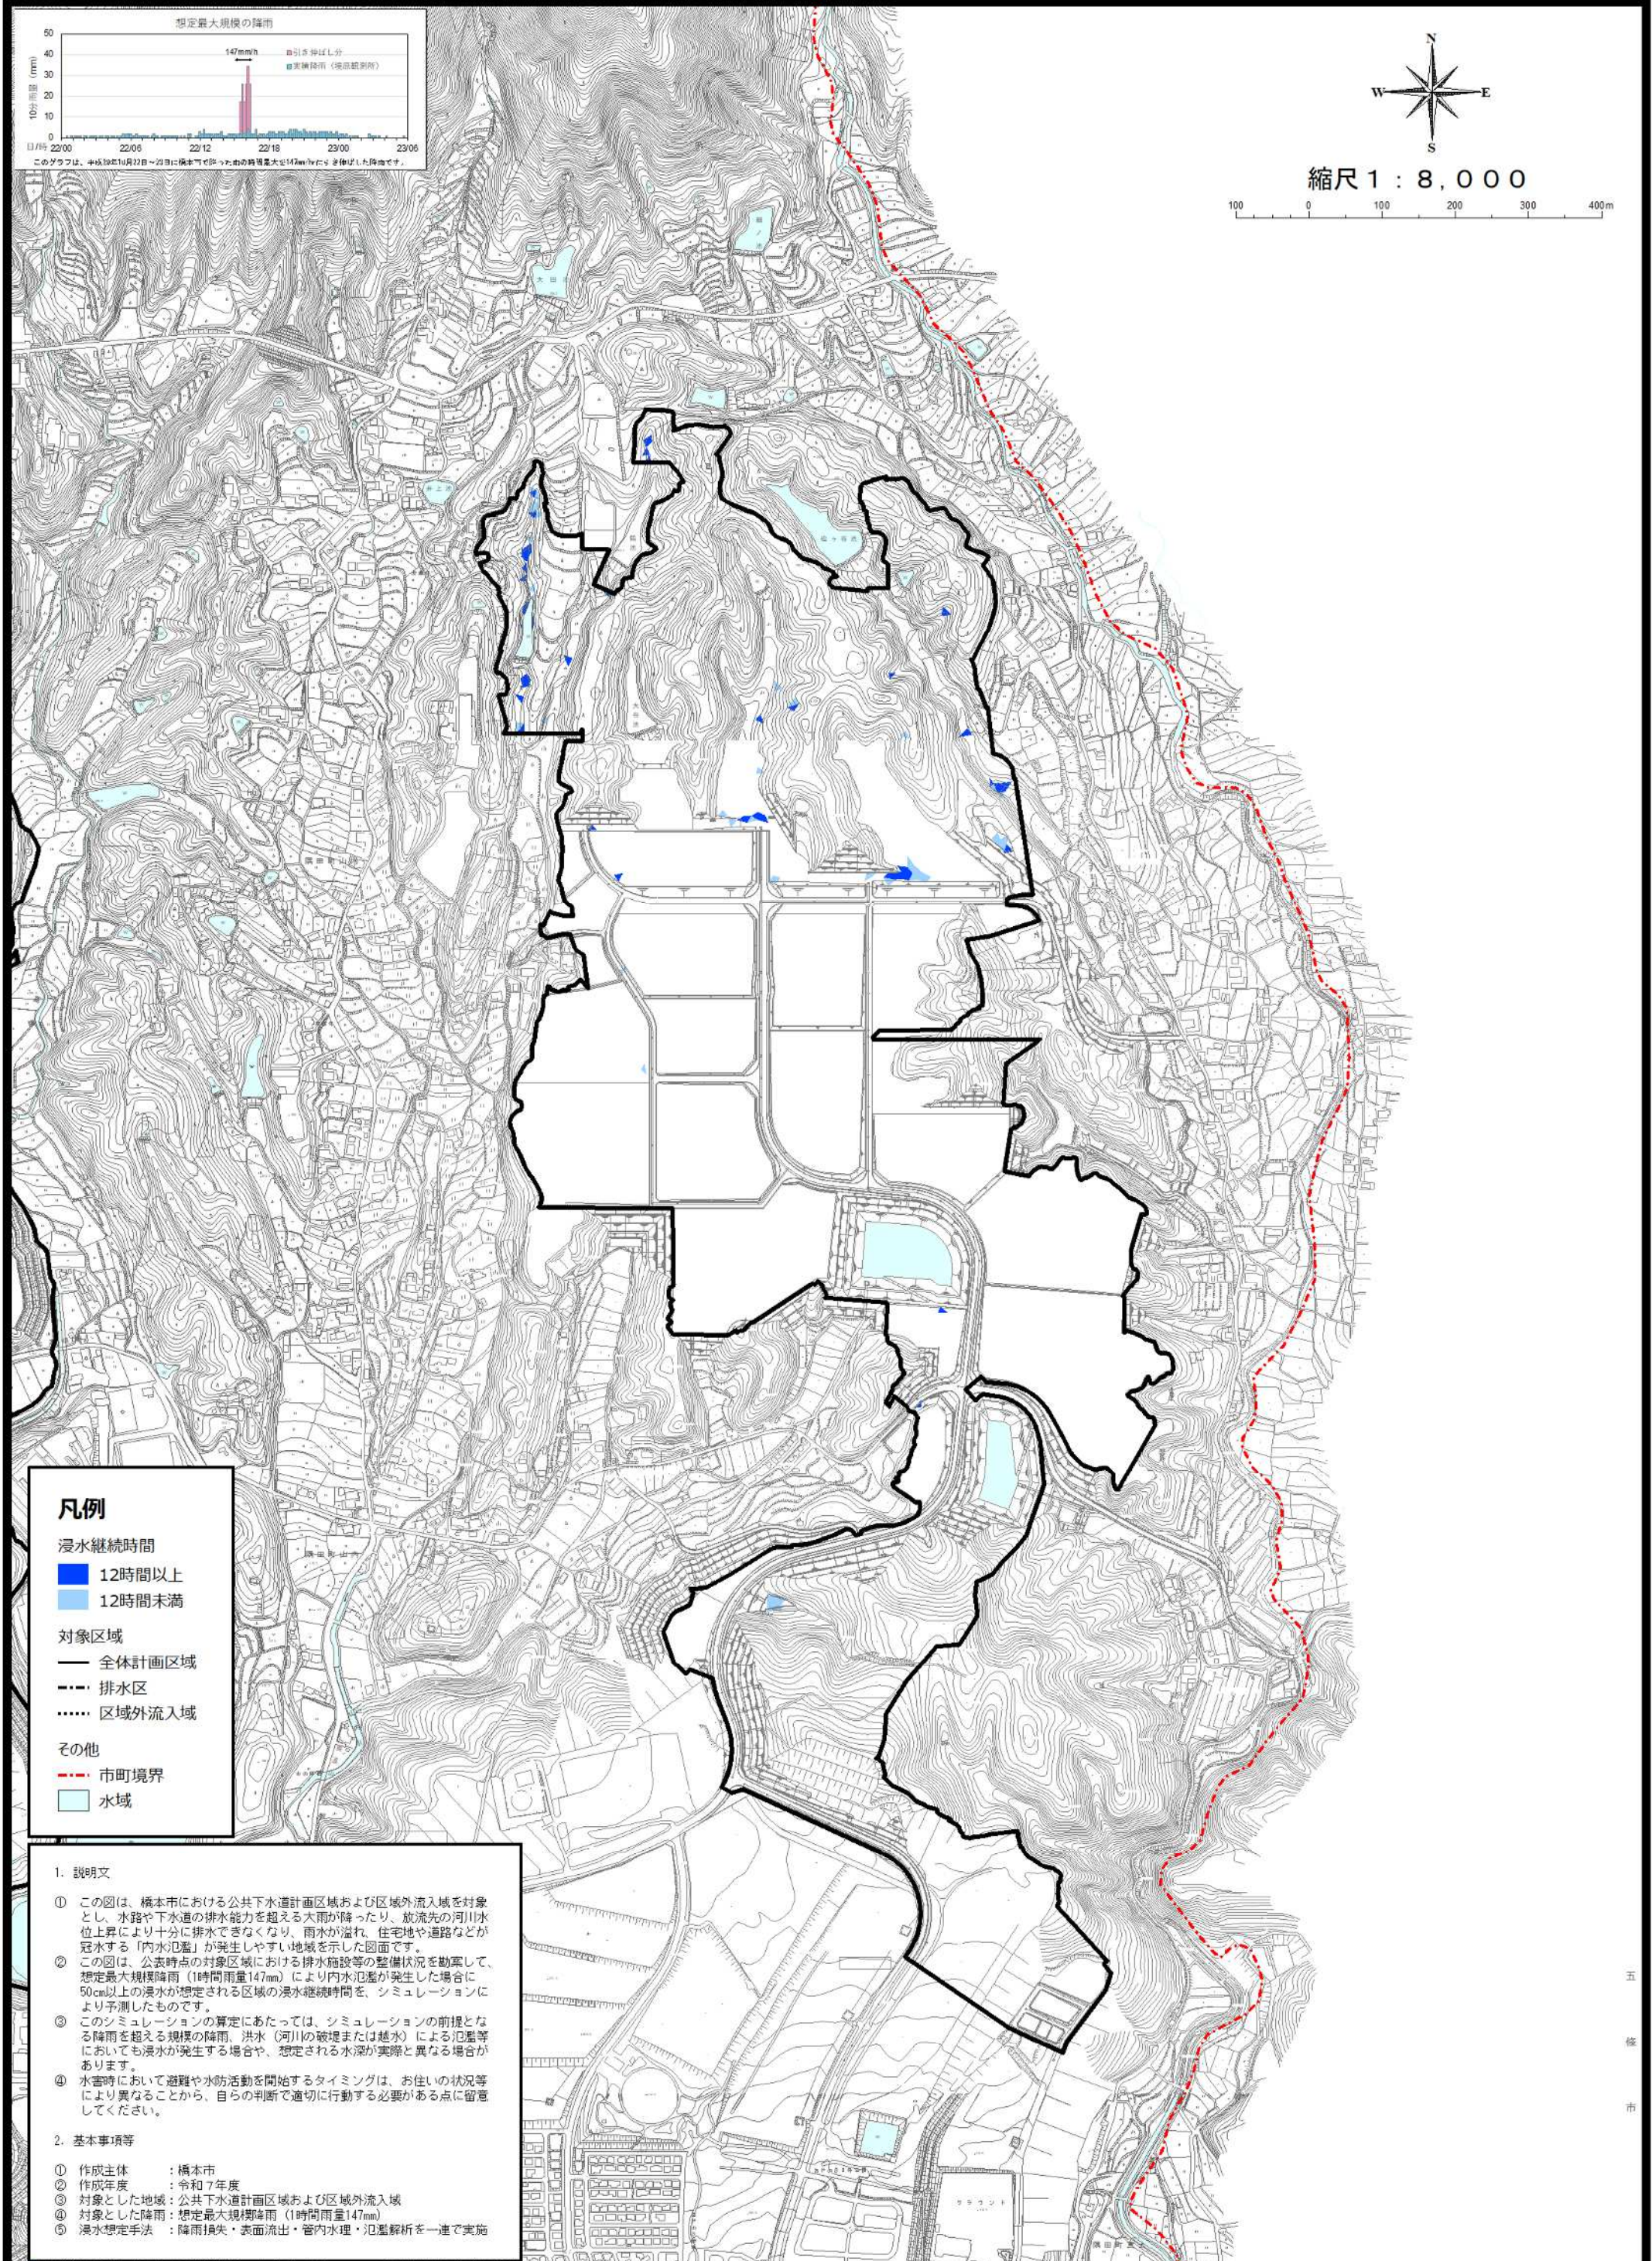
想定最大規模の降雨

147mm/h

引き伸ばし分
実績降雨（橋本観測所）

10分雨量（mm）
50
40
30
20
10
0

日/時 22/00 22/06 22/12 22/18 23/00 23/06

このグラフは、平成29年10月22日～23日に橋本市で降った雨の時間最大雨量を147mm/hに引き伸ばした降雨です。

N
W
E
S

縮尺１：８,０００

100 0 100 200 300 400m

凡例
浸水継続時間
12時間以上
12時間未満
対象区域
全体計画区域
排水区
区域外流入域
その他
市町境界
水域

1. 説明文

① この図は、橋本市における公共下水道計画区域および区域外流入域を対象とし、水路や下水道の排水能力を超える大雨が降ったり、放流先の河川水位上昇により十分に排水できなくなり、雨水が溢れ、住宅地や道路などが冠水する「内水氾濫」が発生しやすい地域を示した図面です。
② この図は、公表時点の対象区域における排水施設等の整備状況を勘案して、想定最大規模降雨（1時間雨量147mm）により内水氾濫が発生した場合に50cm以上の浸水が想定される区域の浸水継続時間を、シミュレーションにより予測したものです。
③ このシミュレーションの算定にあたっては、シミュレーションの前提となる降雨を超える規模の降雨、洪水（河川の破堤または越水）による氾濫等においても浸水が発生する場合や、想定される水深が実際と異なる場合があります。
④ 水害時において避難や水防活動を開始するタイミングは、お住いの状況等により異なることから、自らの判断で適切に行動する必要がある点に留意してください。

2. 基本事項等

① 作成主体 ：橋本市
② 作成年度 ：令和７年度
③ 対象とした地域：公共下水道計画区域および区域外流入域
④ 対象とした降雨：想定最大規模降雨（1時間雨量147mm）
⑤ 浸水想定手法 ：降雨損失・表面流出・管内水理・氾濫解析を一連で実施

五
條
市